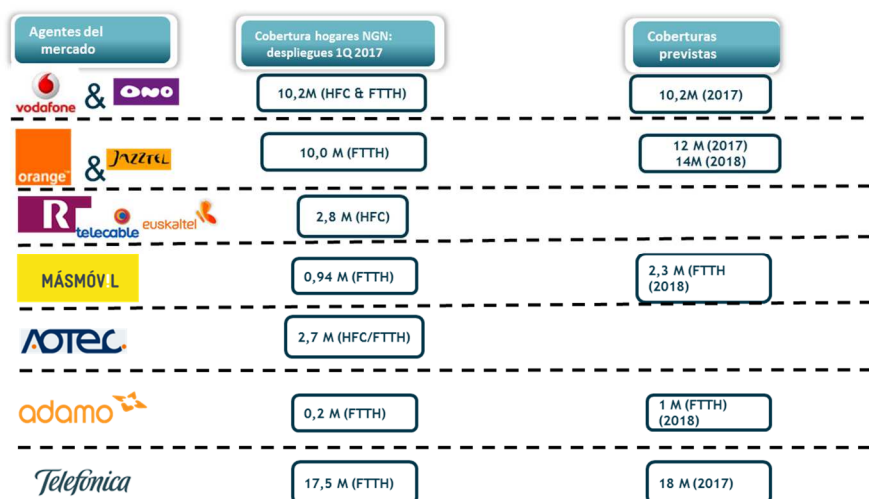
| Agentes del mercado | Cobertura hogares NGN: despliegues 1Q 2017 | Coberturas previstas |
|---|---|---|
| vodafone & ONO | 10,2M (HFC & FTTH) | 10,2M (2017) |
| orange & JAZZTEL | 10,0 M (FTTH) | 12 M (2017) 14M (2018) |
| R telecable euskaltel | 2,8 M (HFC) | |
| MÁSMÓVIL | 0,94 M (FTTH) | 2,3 M (FTTH (2018) |
| AOTEC | 2,7 M (HFC/FTTH) | |
| adamo | 0,2 M (FTTH) | 1 M (FTTH) (2018) |
| Telefonica | 17,5 M (FTTH) | 18 M (2017) |